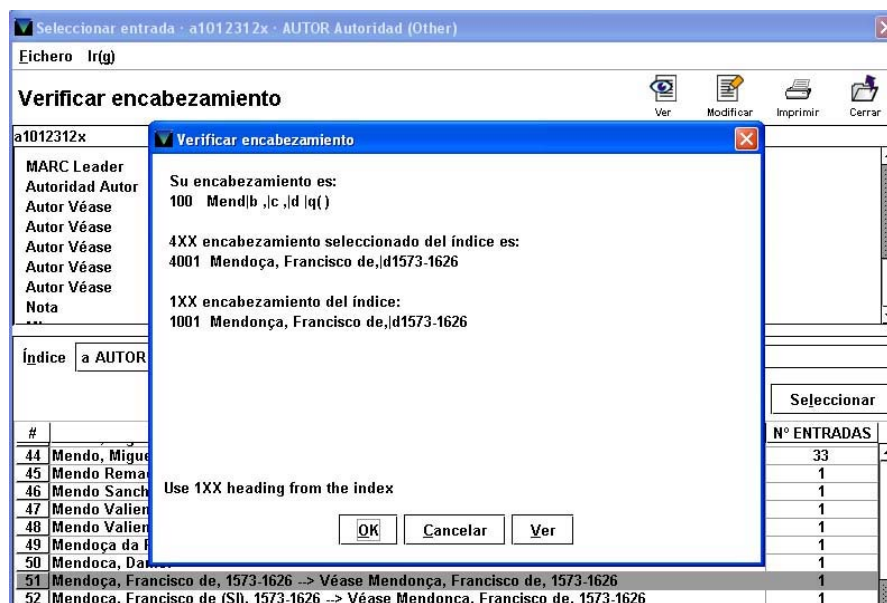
Seleccionar entrada · a1012312x · AUTOR Autoridad (Other)

Fichero Ir(g)

Verificar encabezamiento

Ver Modificar Imprimir Cerrar

a1012312x

MARC Leader
Autoridad Autor
Autor Véase
Autor Véase
Autor Véase
Autor Véase
Autor Véase
Nota

Índice a AUTOR

Seleccionar

| # | | Nº ENTRADAS |
|---|---|---|
| 44 | Mendo, Migue | 33 |
| 45 | Mendo Rema | 1 |
| 46 | Mendo Sanch | 1 |
| 47 | Mendo Valien | 1 |
| 48 | Mendo Valien | 1 |
| 49 | Mendoça da F | 1 |
| 50 | Mendoca, Da | 1 |
| 51 | Mendoça, Francisco de, 1573-1626 --> Véase Mendonça, Francisco de, 1573-1626 | 1 |
| 52 | Mendoca, Francisco de (SI), 1573-1626 --> Véase Mendonca, Francisco de, 1573-1626 | 1 |

Verificar encabezamiento

Su encabezamiento es:
100 Mend|b ,|c ,|d |q( )

4XX encabezamiento seleccionado del índice es:
4001 Mendoça, Francisco de,|d1573-1626

1XX encabezamiento del índice:
1001 Mendonça, Francisco de,|d1573-1626

Use 1XX heading from the index

OK Cancelar Ver